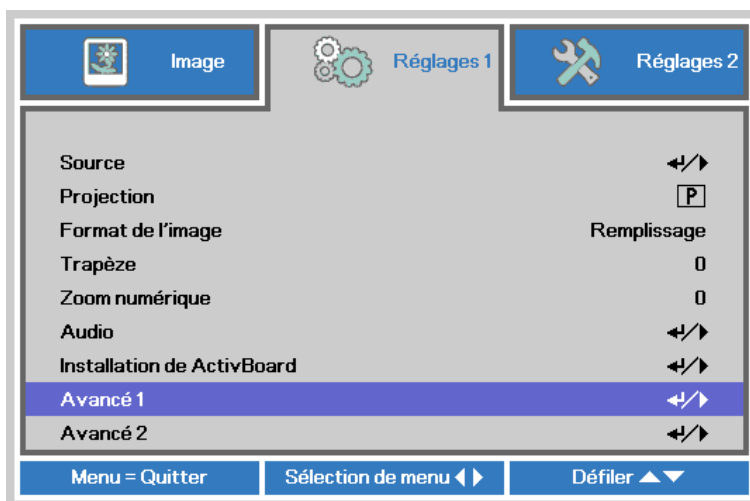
Image | Réglages 1 | Réglages 2

| | |
|---|---|
| Source | ↵/▶ |
| Projection | P |
| Format de l'image | Remplissage |
| Trapèze | 0 |
| Zoom numérique | 0 |
| Audio | ↵/▶ |
| Installation de ActivBoard | ↵/▶ |
| Avancé 1 | ↵/▶ |
| Avancé 2 | ↵/▶ |

Menu = Quitter | Sélection de menu ◀ ▶ | Défiler ▲▼